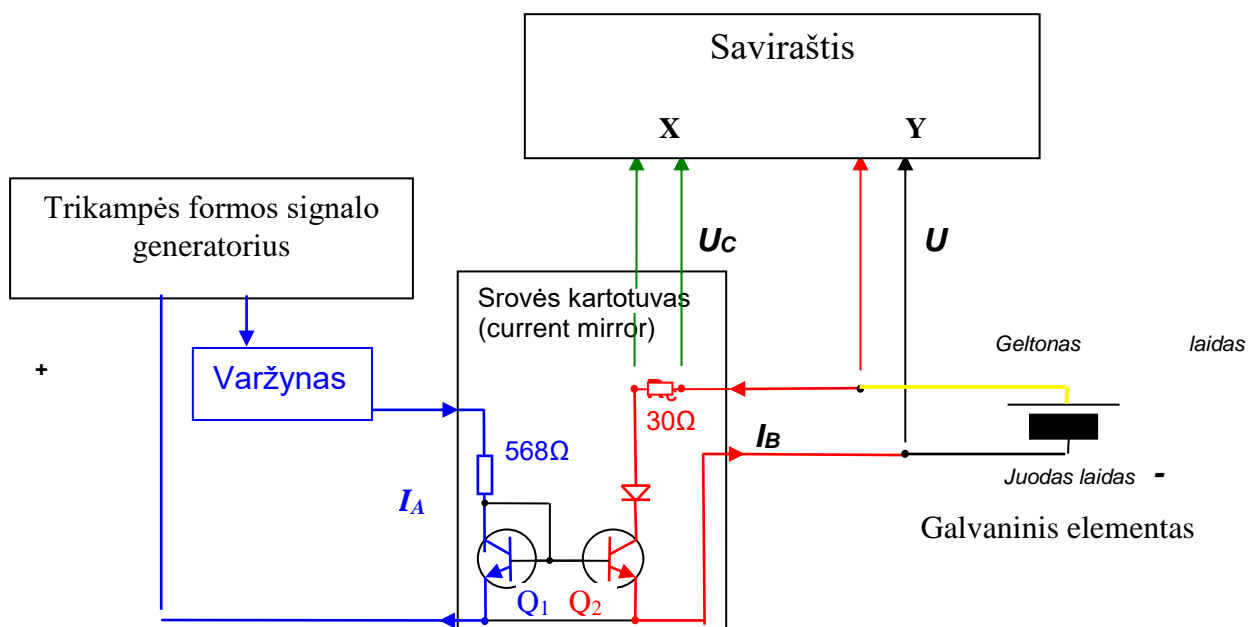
Savirаštis
X
Y
Trikampės formos signalo generatorius
$U_C$
$U$
Srovės kartotuvas (current mirror)
Geltonas laidas
+
Varžynas
$R_C$
30Ω
$I_B$
568Ω
$I_A$
Juodas laidas -
Galvaninis elementas
$Q_1$
$Q_2$